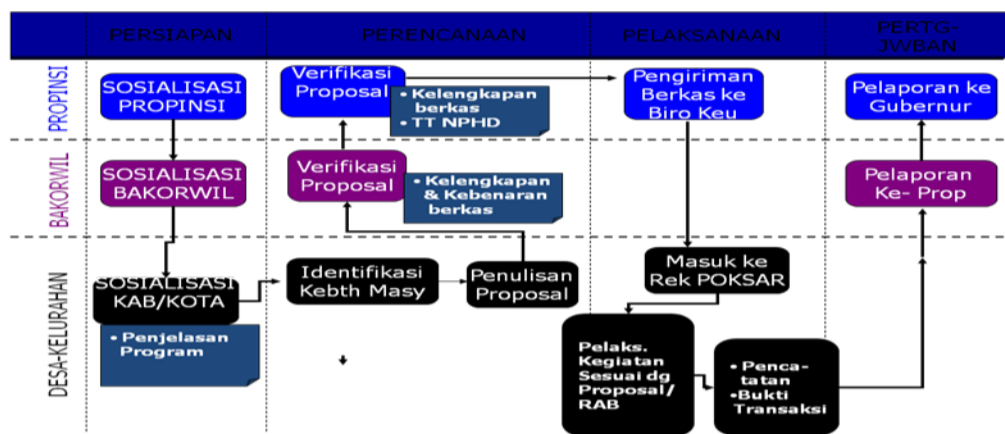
PERSIAPAN

PERENCANAAN

PELAKSANAAN

PERTG-JWBAN

PROPINSI

BAKORWIL

DESA-KELURAHAN

SOSIALISASI PROPINSI

Verifikasi Proposal

• Kelengkapan berkas
• TT NPHD

Pengiriman Berkas ke Biro Keu

Pelaporan ke Gubernur

SOSIALISASI BAKORWIL

Verifikasi Proposal

• Kelengkapan & Kebenaran berkas

Pelaporan Ke- Prop

SOSIALISASI KAB/KOTA

• Penjelasan Program

Identifikasi Kebth Masy

Penulisan Proposal

Masuk ke Rek POKSAR

Pelaks. Kegiatan Sesuai dg Proposal/ RAB

• Penca-tatan
• Bukti Transaksi